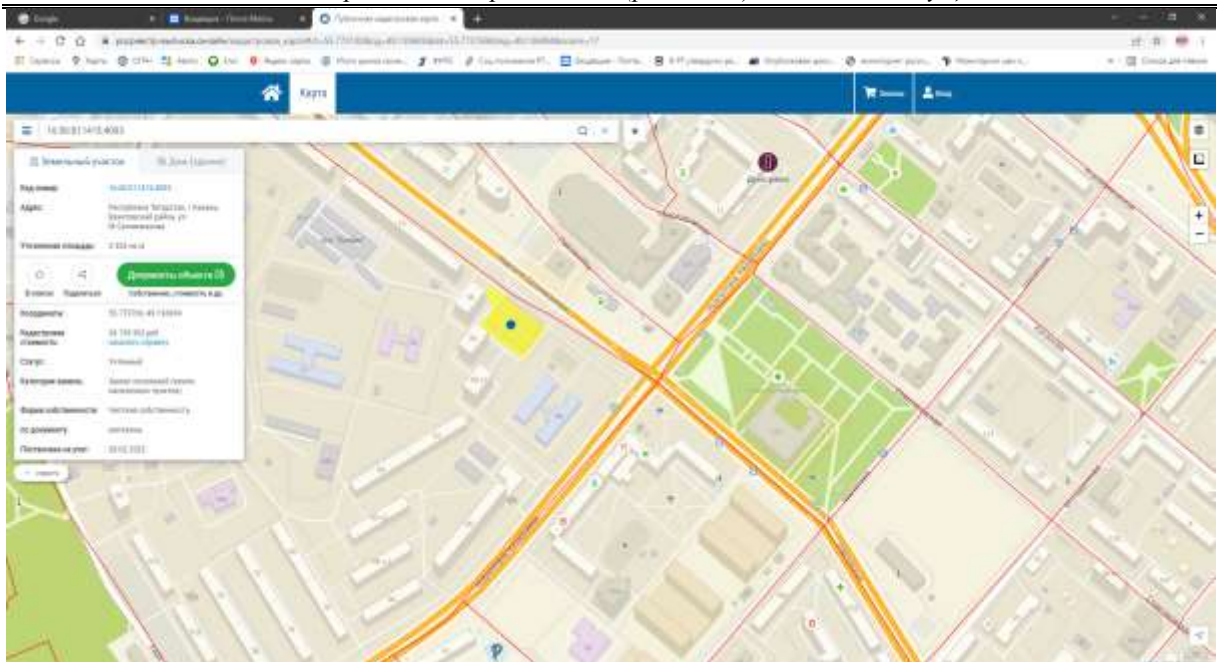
Карта

16:50:011410:4083

Земельный участок

Кад.номер:

Адрес: Республика Татарстан, г Казань, Советский район, ул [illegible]

Уточненная площадь:

Документы объекта

Координаты:

Кадастровая стоимость:

Статус:

Категория земель:

Форма собственности:

По документу:

Поставлен на учет: